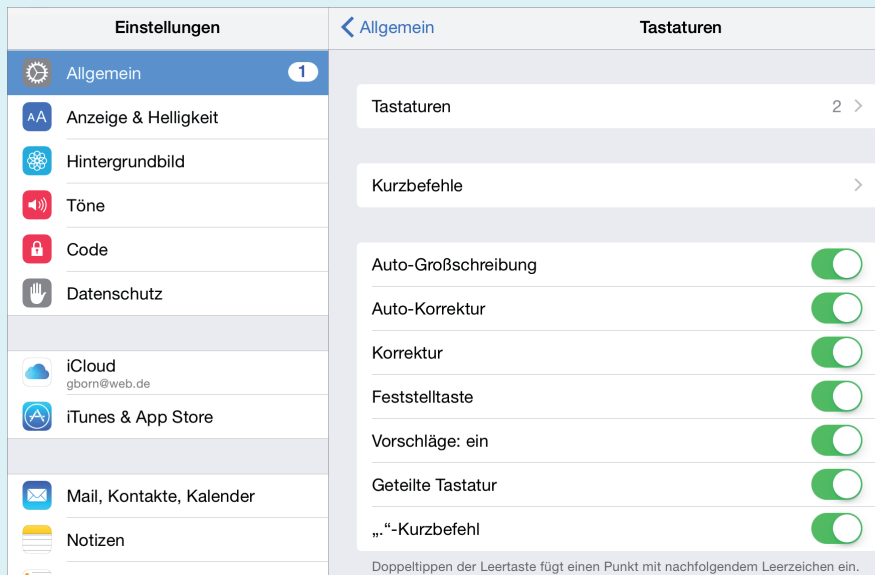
Einstellungen

Allgemein 1

Anzeige & Helligkeit

Hintergrundbild

Töne

Code

Datenschutz

iCloud
gborn@web.de

iTunes & App Store

Mail, Kontakte, Kalender

Notizen

‹ Allgemein Tastaturen

Tastaturen 2 ›

Kurzbefehle ›

Auto-Großschreibung

Auto-Korrektur

Korrektur

Feststelltaste

Vorschläge: ein

Geteilte Tastatur

„.“-Kurzbefehl

Doppeltippen der Leertaste fügt einen Punkt mit nachfolgendem Leerzeichen ein.